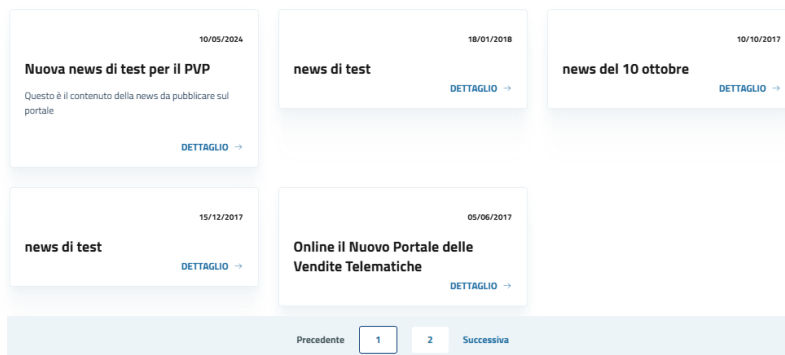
10/05/2024

Nuova news di test per il PVP

Questo è il contenuto della news da pubblicare sul portale

DETTAGLIO →

18/01/2018

news di test

DETTAGLIO →

10/10/2017

news del 10 ottobre

DETTAGLIO →

15/12/2017

news di test

DETTAGLIO →

05/06/2017

Online il Nuovo Portale delle Vendite Telematiche

DETTAGLIO →

Precedente 1 2 Successiva